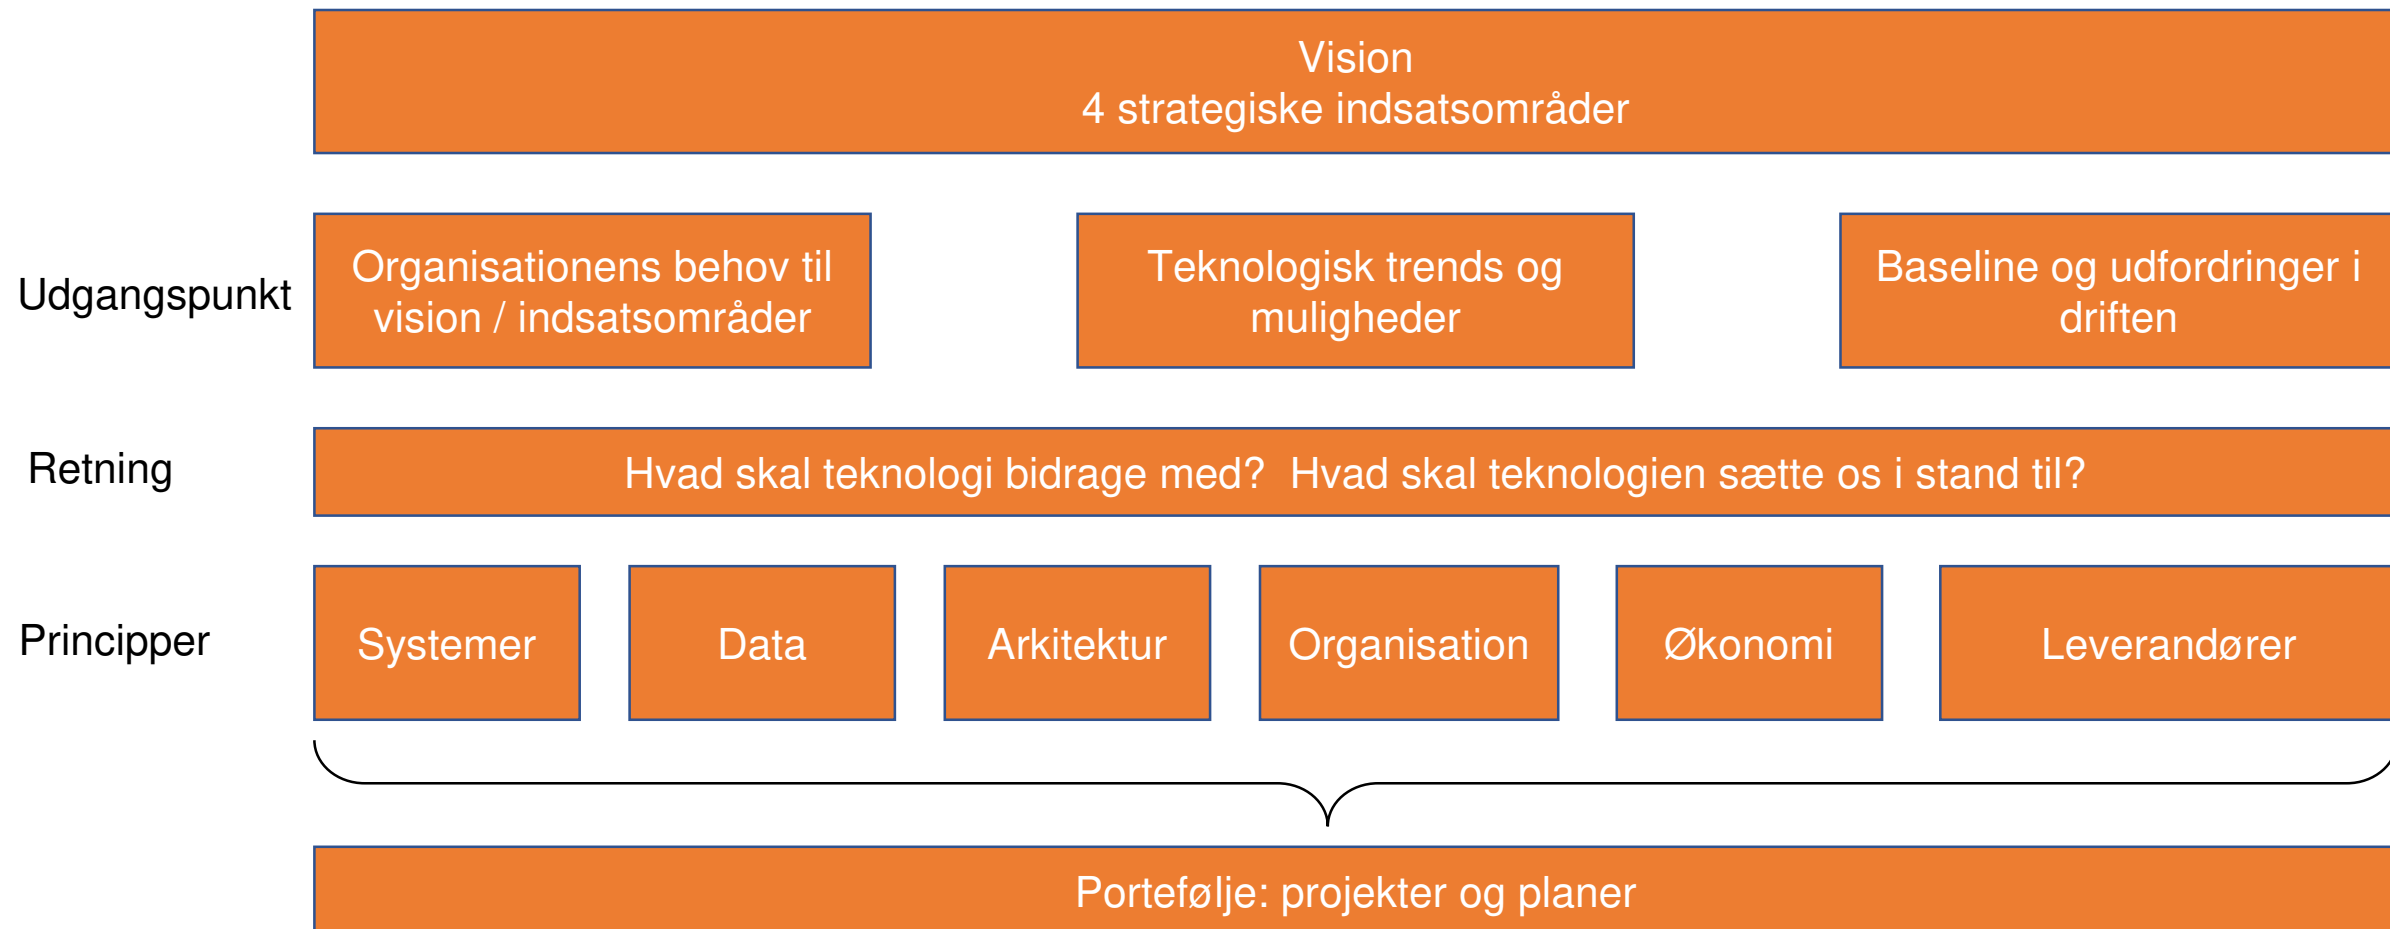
Vision
4 strategiske indsatsområder

Udgangspunkt

Organisationens behov til vision / indsatsområder

Teknologisk trends og muligheder

Baseline og udfordringer i driften

Retning

Hvad skal teknologi bidrage med? Hvad skal teknologien sætte os i stand til?

Principper

Systemer

Data

Arkitektur

Organisation

Økonomi

Leverandører

Portefølje: projekter og planer